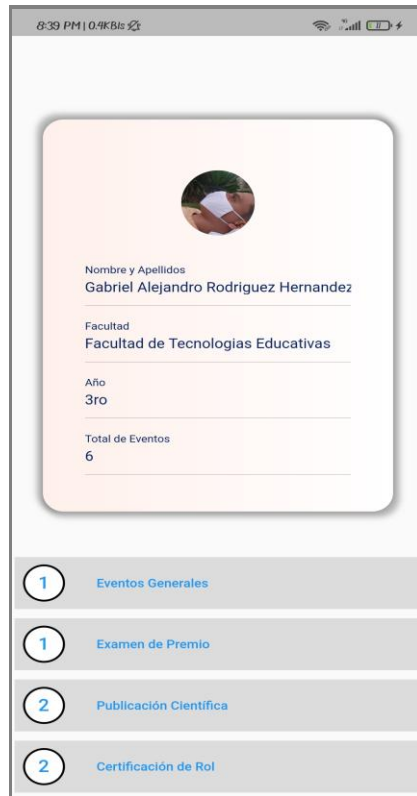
8:39 PM | 0.4KB/s

Nombre y Apellidos
Gabriel Alejandro Rodriguez Hernandez

Facultad
Facultad de Tecnologias Educativas

Año
3ro

Total de Eventos
6

1 Eventos Generales

1 Examen de Premio

2 Publicación Científica

2 Certificación de Rol